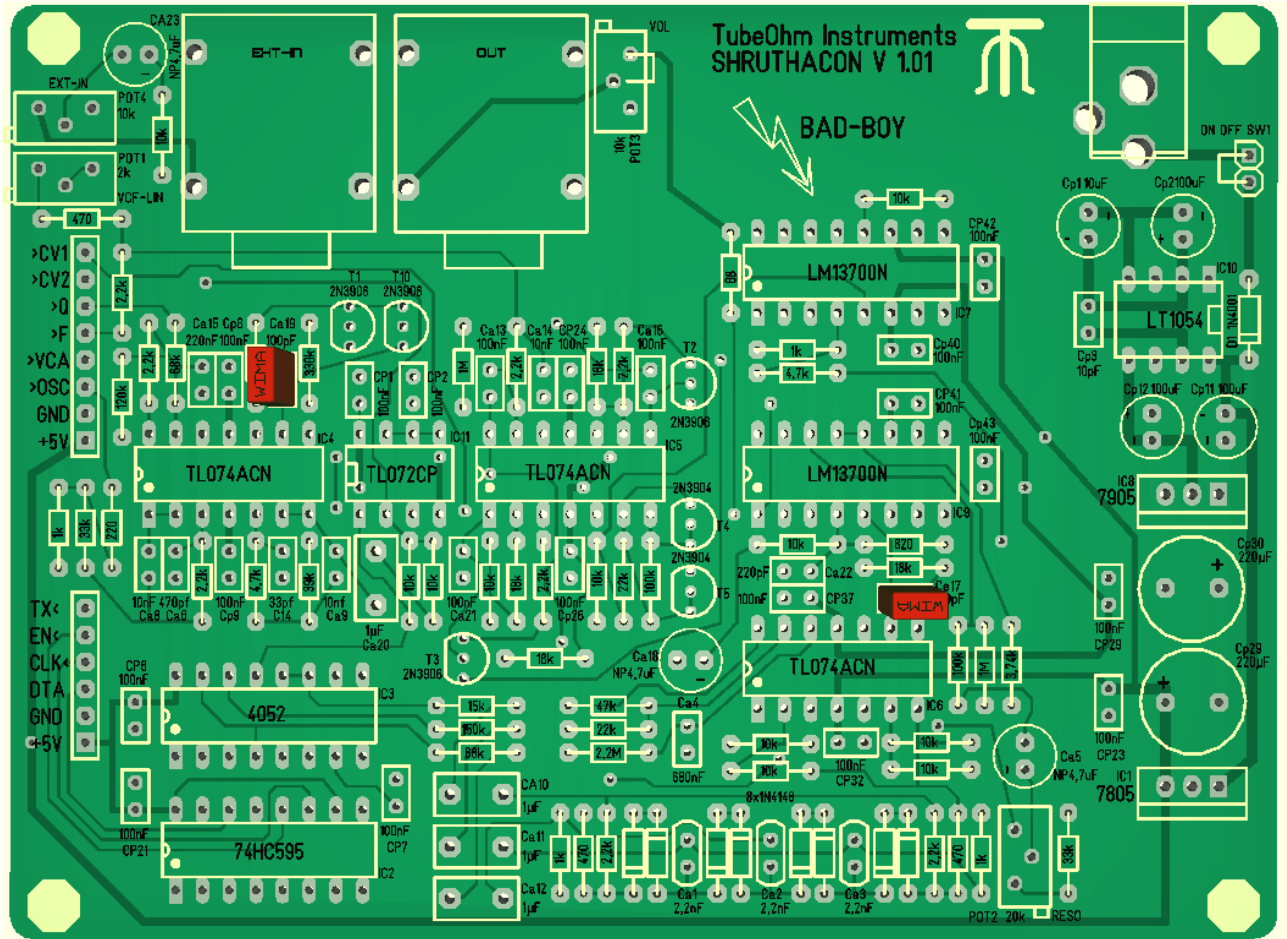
TubeOhm Instruments
SHRUTHACON V 1.01

BAD-BOY

CA23 NP4,7uF
EXT-IN
OUT
VOL
10k POT3
EXT-IN
POT4 10k
10k
POT1 2k
VCF-LIN
470
ON OFF SW1
Cp1 10uF
Cp2 100uF
10k
CP42 100nF
LM13700N
IC7
IC10
LT1054
D1 1N4001
Cp3 10pF
Cp12 100uF
Cp11 100uF
>CV1
>CV2
>Q
>F
>VCA
>OSC
GND
+5V
2,2k
T1 2N3906
T10 2N3906
Ca15 220nF
Cp8 100nF
Ca19 100pF
WIMA
330k
2,2k
68k
120k
CP1 100nF
CP2 10uF
1M
Ca13 100nF
Ca14 10nF
CP24 100nF
Ca16 100nF
2,2k
18k
2,2k
T2
2N3906
1k
4,7k
CP40 100nF
CP41 100nF
CP43 100nF
IC4
TL074ACN
TL072CP
IC11
TL074ACN
IC5
LM13700N
IC9
IC8
7905
1k
33k
220
2N3904
T4
2N3904
T5
10k
820
18k
220pF
Ca22
100nF
CP37
WIMA
Ce17
Cp30 220uF
100nF CP29
10nF Ca8
470pf Ca6
2,2k
100nF Cp9
4,7k
33pf C14
39k
10nf Ca9
1uF Ca20
10k
10k
100nF Ca21
18k
18k
2,2k
100nF Cp26
10k
22k
100k
T3 2N3906
18k
Ca18 NP4,7uF
TL074ACN
100k
1M
3,74k
IC6
Cp29 220uF
100nF CP23
TX<
EN<
CLK<
DTA
GND
+5V
CP6 100nF
4052
IC3
15k
150k
86k
47k
22k
2.2M
Ca4
680nF
10k
10k
100nF CP32
10k
10k
Ca5 NP4,7uF
IC1
7805
100nF CP21
100nF CP7
74HC595
IC2
CA10 1µF
Ca11 1µF
Ca12 1µF
8x1N4148
1k
470
2,2k
Ca1 2,2nF
Ca2 2,2nF
Ca3 2,2nF
2,2k
470
1k
33k
POT2 20k RESO